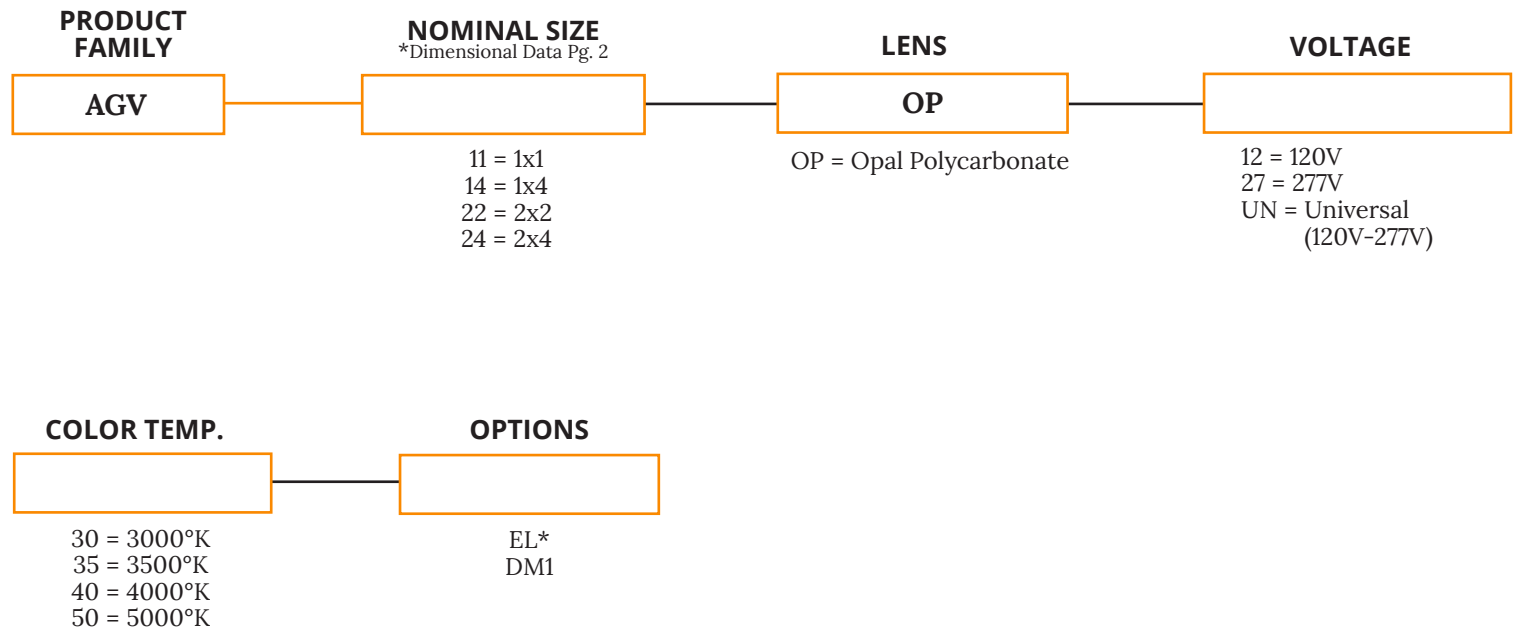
PRODUCT FAMILY

AGV

NOMINAL SIZE
*Dimensional Data Pg. 2

11 = 1x1
14 = 1x4
22 = 2x2
24 = 2x4

LENS

OP

OP = Opal Polycarbonate

VOLTAGE

12 = 120V
27 = 277V
UN = Universal
(120V-277V)

COLOR TEMP.

30 = 3000°K
35 = 3500°K
40 = 4000°K
50 = 5000°K

OPTIONS

EL*
DM1